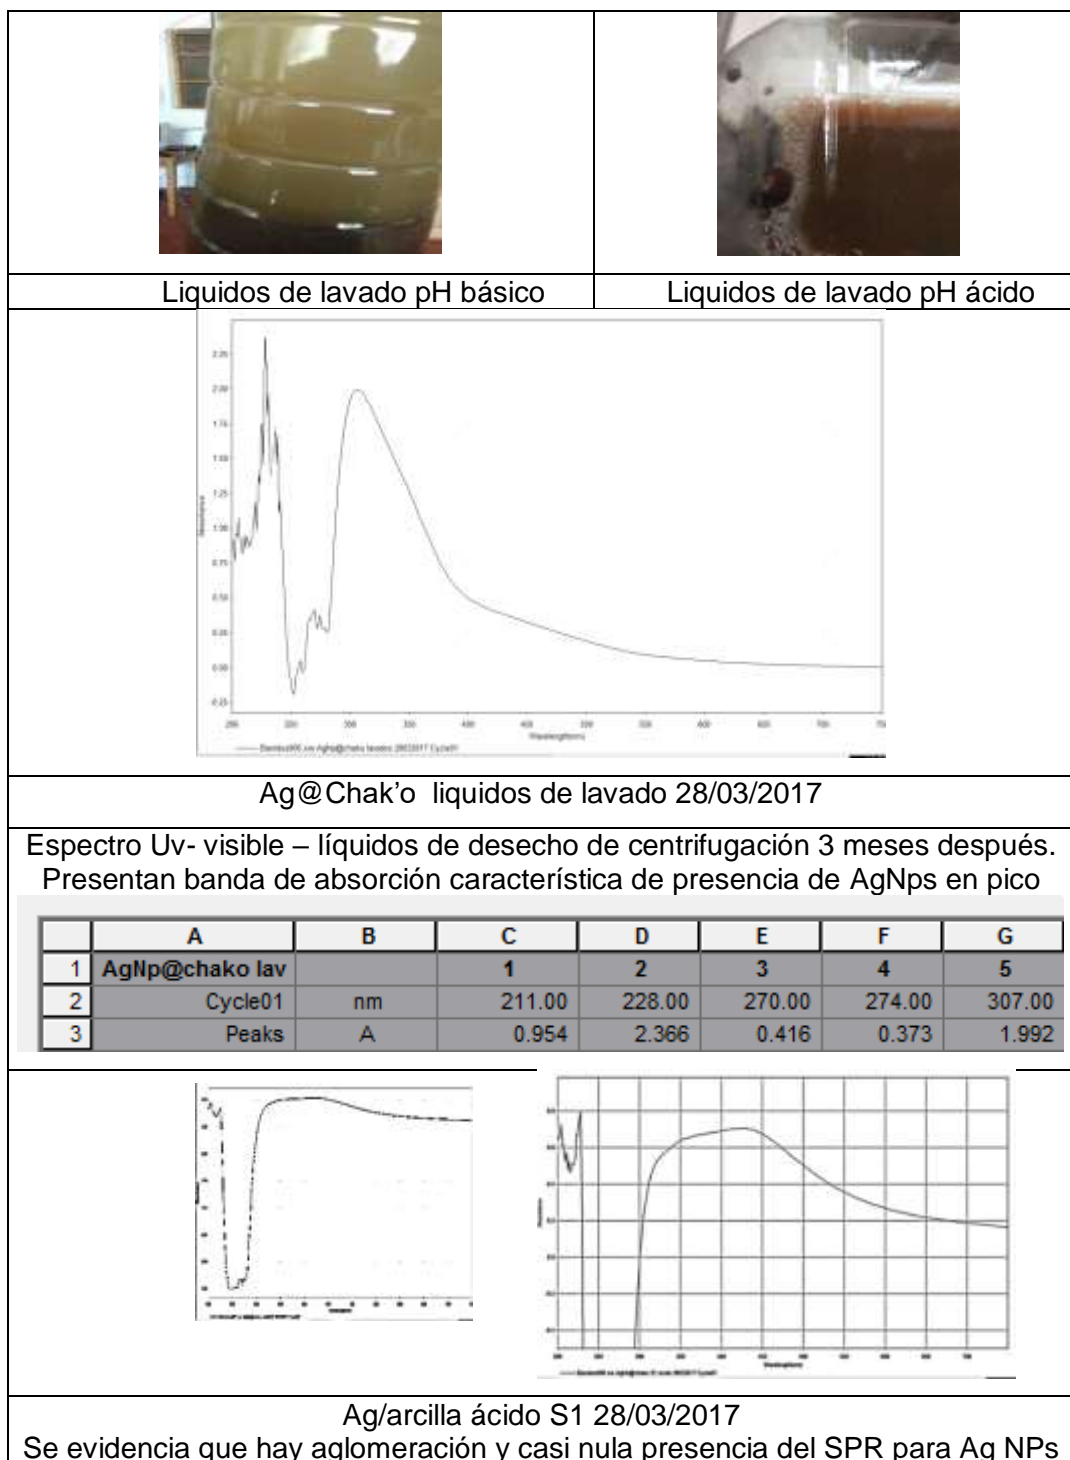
Liquidos de lavado pH básico

Liquidos de lavado pH ácido

2.25
2.00
1.75
1.50
1.25
1.00
0.75
0.50
0.25
0.00
-0.25

Wavelength(nm)

Ag@Chak'o liquidos de lavado 28/03/2017

Espectro Uv- visible – líquidos de desecho de centrifugación 3 meses después. Presentan banda de absorción característica de presencia de AgNps en pico

| | A | B | C | D | E | F | G |
|---|---|---|---|---|---|---|---|
| 1 | AgNp@chako lav | | 1 | 2 | 3 | 4 | 5 |
| 2 | Cycle01 | nm | 211.00 | 228.00 | 270.00 | 274.00 | 307.00 |
| 3 | Peaks | A | 0.954 | 2.366 | 0.416 | 0.373 | 1.992 |

Ag/arcilla ácido S1 28/03/2017
Se evidencia que hay aglomeración y casi nula presencia del SPR para Ag NPs